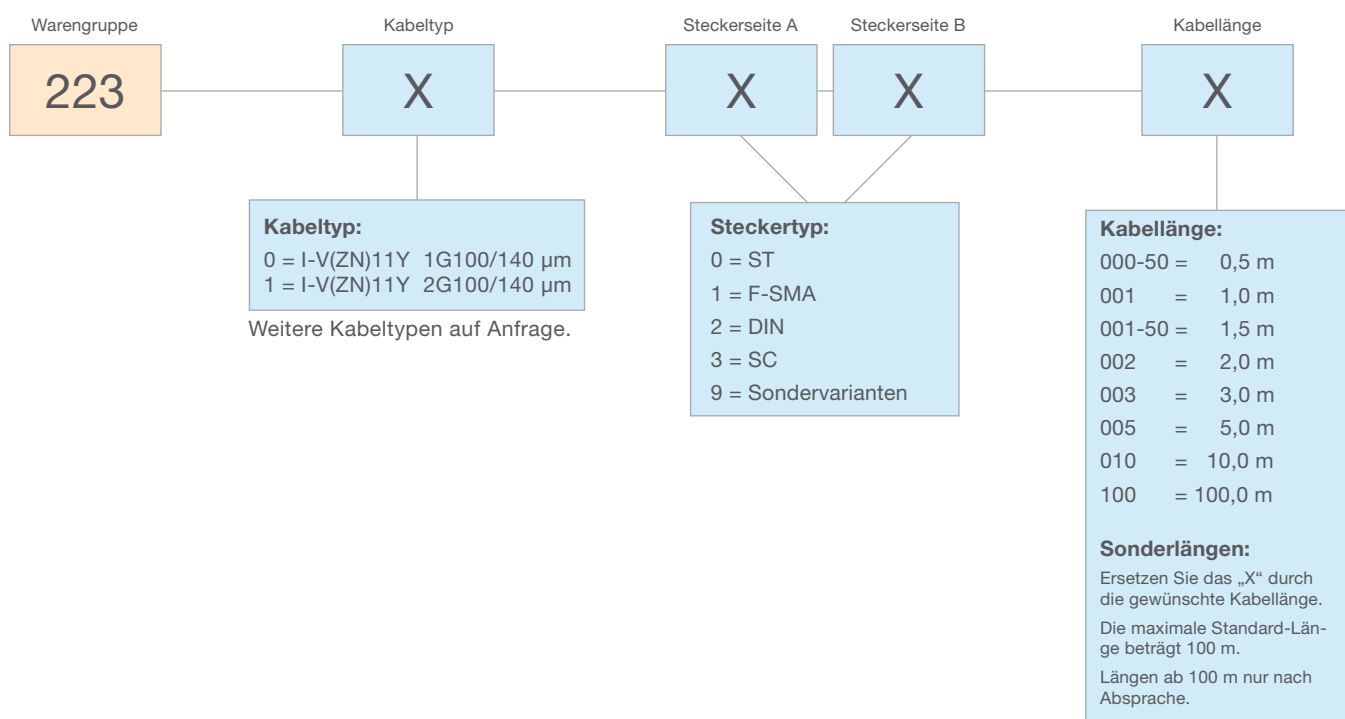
Warengruppe

223

Kabeltyp

X

Steckerseite A

X

Steckerseite B

X

Kabellänge

X

**Kabeltyp:**
0 = I-V(ZN)11Y 1G100/140 µm
1 = I-V(ZN)11Y 2G100/140 µm

Weitere Kabeltypen auf Anfrage.

**Steckertyp:**
0 = ST
1 = F-SMA
2 = DIN
3 = SC
9 = Sondervarianten

**Kabellänge:**
000-50 = 0,5 m
001 = 1,0 m
001-50 = 1,5 m
002 = 2,0 m
003 = 3,0 m
005 = 5,0 m
010 = 10,0 m
100 = 100,0 m

**Sonderlängen:**
Ersetzen Sie das „X“ durch die gewünschte Kabellänge.

Die maximale Standard-Länge beträgt 100 m.

Längen ab 100 m nur nach Absprache.